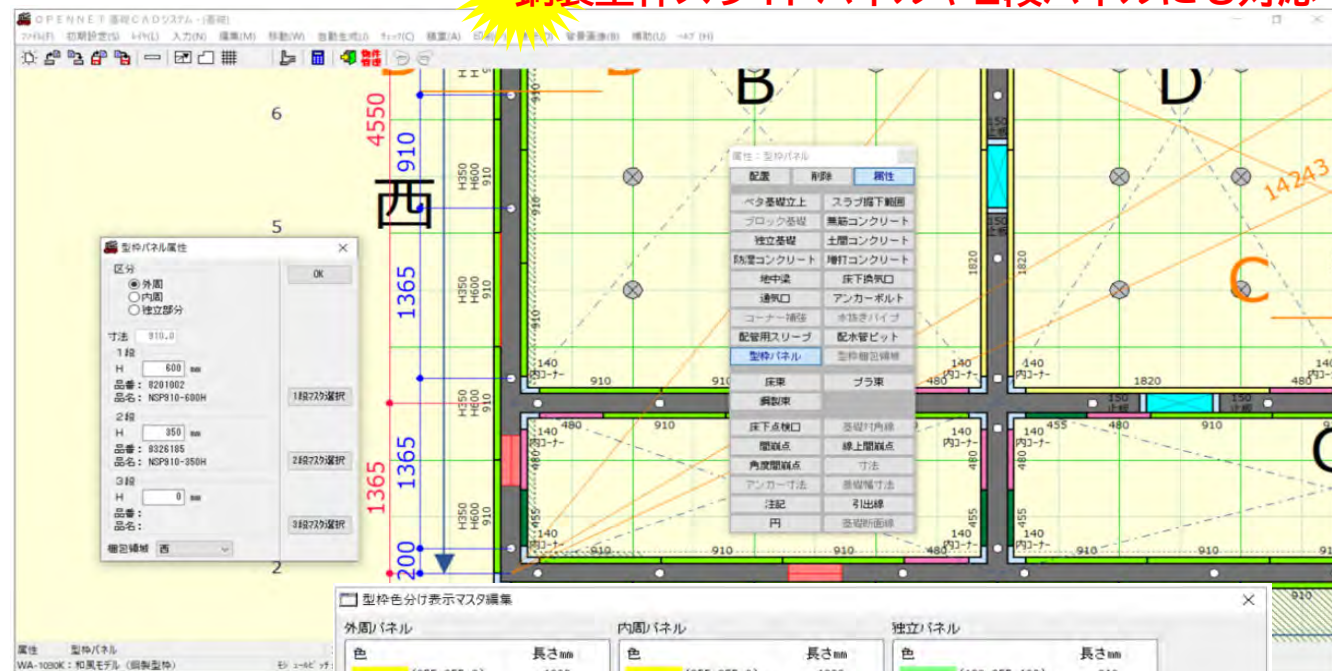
OPENNET基礎CADシステム - [基礎]

ファイル(F) 初期設定(S) レイヤ(L) 入力(N) 編集(M) 移動(W) 自動生成(J) チェック(C) 積算(A) 印刷 背景画像(B) 補助(U) ヘルプ(H)

4550
910
1365
1365
1365
200
6
5
2
西
B
D
C
14243

H350 H600 910

型枠パネル属性
区分
◉外周
○内周
○独立部分
寸法 910.0
1段
H 600 mm
品番: 8201002
品名: NSP910-600H
2段
H 350 mm
品番: 8326185
品名: NSP910-350H
3段
H 0 mm
品番:
品名:
OK
1段マスタ選択
2段マスタ選択
3段マスタ選択
梱包建物 西

属性：型枠パネル
配置 削除 属性
ベタ基礎立上 スラブ筋下範囲
ブロック基礎 無筋コンクリート
独立基礎 土間コンクリート
防湿コンクリート 増打コンクリート
地中梁 床下換気口
通気口 アンカーボルト
コーナー補強 水抜きパイプ
配管用スリーブ 配水管ピット
型枠パネル 型枠梱包建物
床束 プラ束
鋼製束
床下点検口 基礎付内線
関崩点 線上関崩点
角度関崩点 寸法
アンカー寸法 基礎幅寸法
注記 引出線
円 基礎断面線

140 内コーナー 910 480 1820 150 455

型枠色分け表示マスタ編集
外周パネル
色 長さmm
内周パネル
色 長さmm
独立パネル
色 長さmm

属性 型枠パネル
WA-1030K：和風モデル（鋼製型枠）